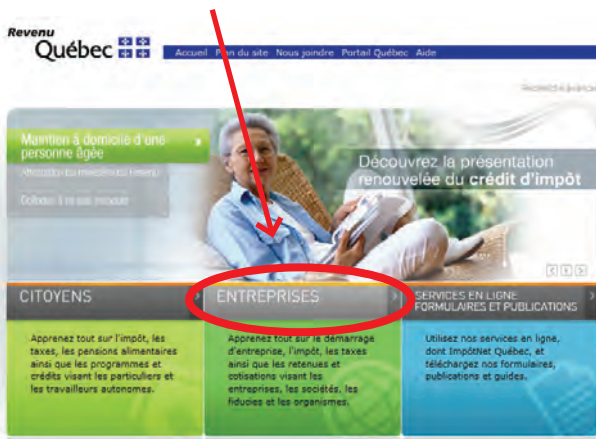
Revenu
Québec

Accueil Plan du site Nous joindre Portail Québec Aide

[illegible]

Maintien à domicile d'une personne âgée

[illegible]

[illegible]

Découvrez la présentation renouvelée du crédit d'impôt

CITOYENS

Apprenez tout sur l'impôt, les taxes, les pensions alimentaires ainsi que les programmes et crédits visant les particuliers et les travailleurs autonomes.

ENTREPRISES

Apprenez tout sur le démarrage d'entreprise, l'impôt, les taxes ainsi que les retenues et cotisations visant les entreprises, les sociétés, les fiducies et les organismes.

SERVICES EN LIGNE FORMULAIRES ET PUBLICATIONS

Utilisez nos services en ligne, dont ImpôtNet Québec, et téléchargez nos formulaires, publications et guides.